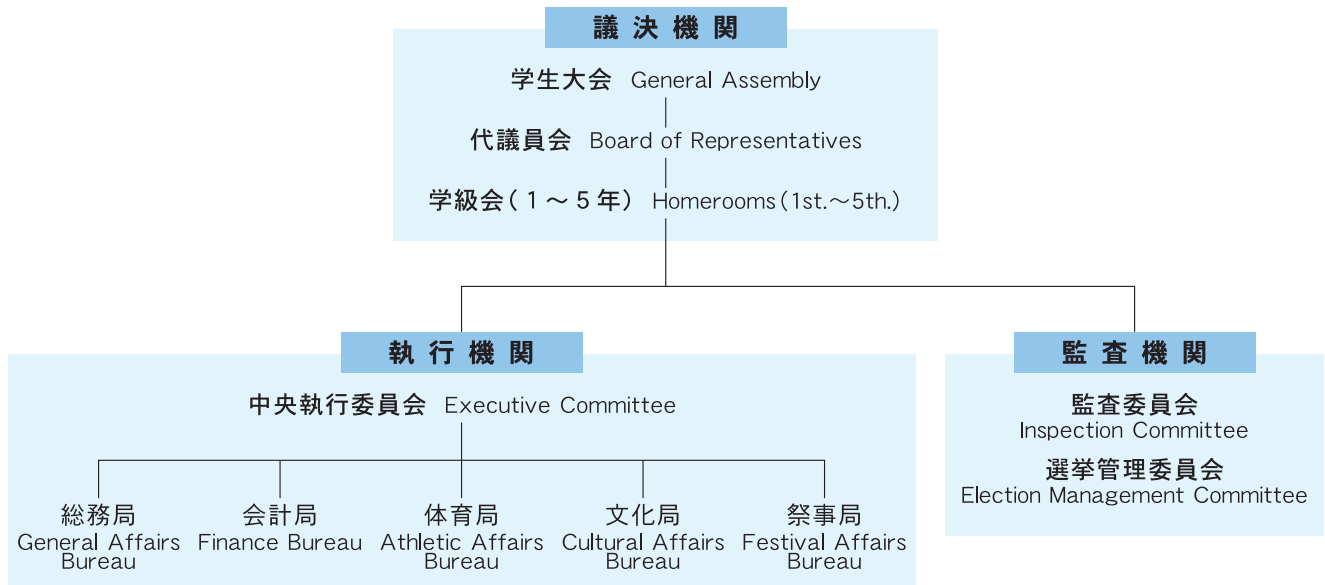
議 決 機 関

学生大会 General Assembly

代議員会 Board of Representatives

学級会（１～５年） Homerooms（1st.～5th.）

執 行 機 関

中央執行委員会 Executive Committee

総務局
General Affairs Bureau

会計局
Finance Bureau

体育局
Athletic Affairs Bureau

文化局
Cultural Affairs Bureau

祭事局
Festival Affairs Bureau

監 査 機 関

監査委員会
Inspection Committee

選挙管理委員会
Election Management Committee